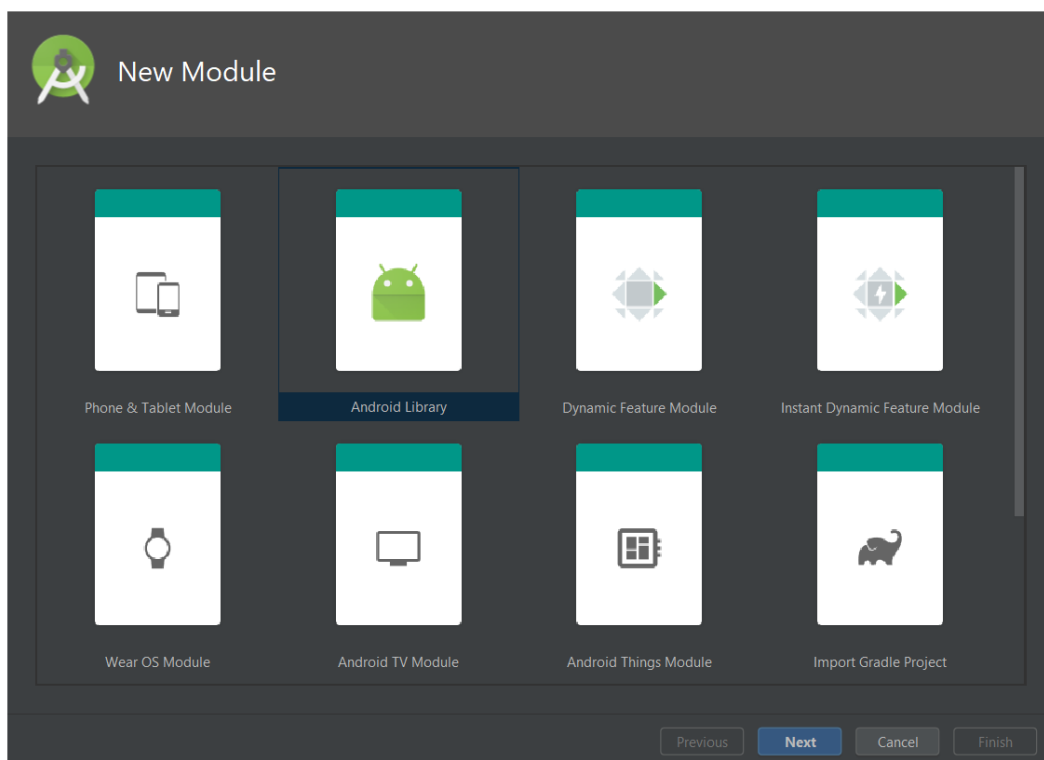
New Module

Phone & Tablet Module

Android Library

Dynamic Feature Module

Instant Dynamic Feature Module

Wear OS Module

Android TV Module

Android Things Module

Import Gradle Project

Previous

Next

Cancel

Finish